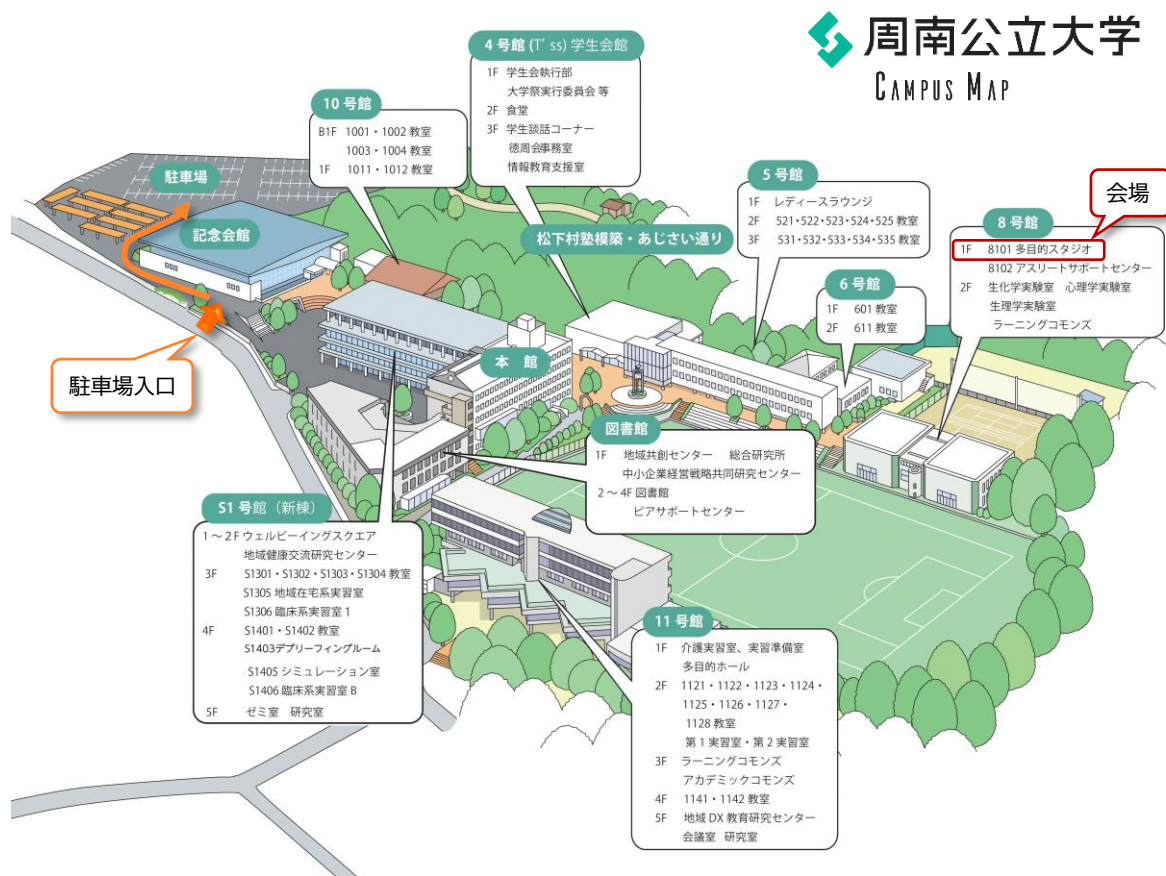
周南公立大学
CAMPUS MAP

4号館 (T' ss) 学生会館
1F 学生会執行部
大学祭実行委員会 等
2F 食堂
3F 学生談話コーナー
徳周会事務室
情報教育支援室

10号館
B1F 1001・1002 教室
1003・1004 教室
1F 1011・1012 教室

駐車場

記念会館

松下村塾模築・あじさい通り

5号館
1F レディースラウンジ
2F 521・522・523・524・525 教室
3F 531・532・533・534・535 教室

会場

8号館
1F 8101 多目的スタジオ
8102 アスリートサポートセンター
2F 生化学実験室 心理学実験室
生理学実験室
ラーニングコモンズ

6号館
1F 601 教室
2F 611 教室

駐車場入口

本館

図書館
1F 地域共創センター 総合研究所
中小企業経営戦略共同研究センター
2～4F 図書館
ピアサポートセンター

S1号館（新棟）
1～2F ウェルビーイングスクエア
地域健康交流研究センター
3F S1301・S1302・S1303・S1304 教室
S1305 地域在宅系実習室
S1306 臨床系実習室 1
4F S1401・S1402 教室
S1403デブリーフィングルーム
S1405 シミュレーション室
S1406 臨床系実習室 B
5F ゼミ室 研究室

11号館
1F 介護実習室、実習準備室
多目的ホール
2F 1121・1122・1123・1124・1125・1126・1127・1128 教室
第1実習室・第2実習室
3F ラーニングコモンズ
アカデミックコモンズ
4F 1141・1142 教室
5F 地域 DX 教育研究センター
会議室 研究室